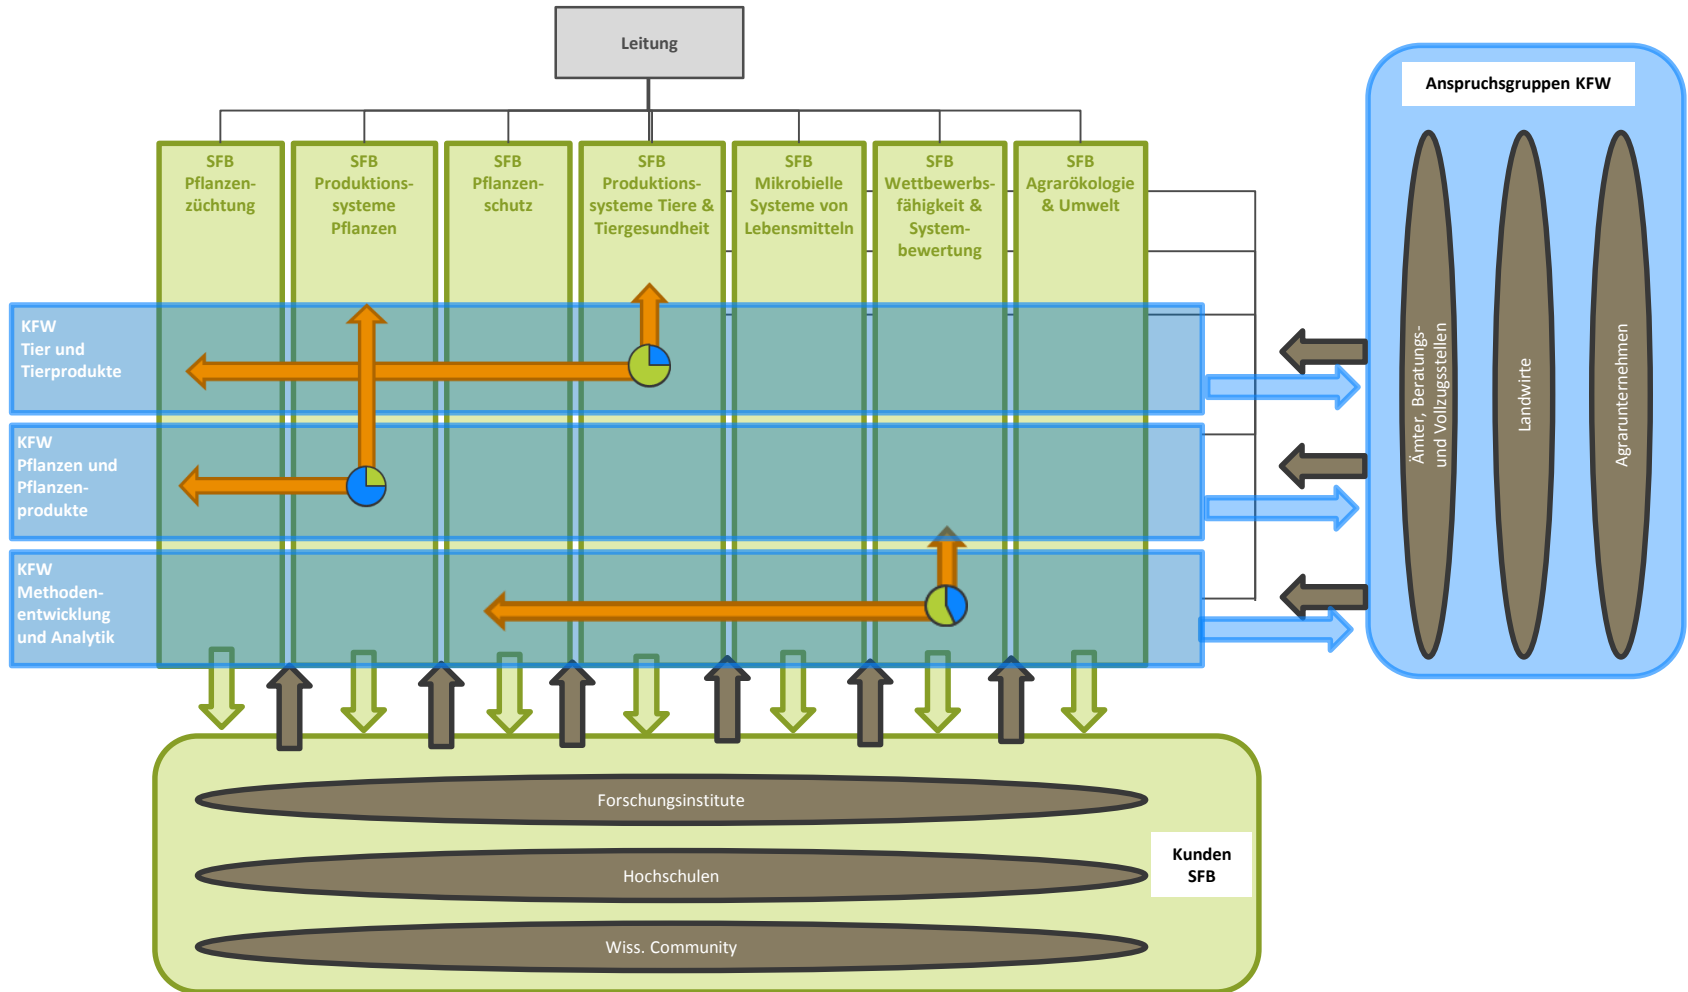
Leitung

SFB Pflanzenzüchtung

SFB Produktionssysteme Pflanzen

SFB Pflanzenschutz

SFB Produktionssysteme Tiere & Tiergesundheit

SFB Mikrobielle Systeme von Lebensmitteln

SFB Wettbewerbsfähigkeit & Systembewertung

SFB Agrarökologie & Umwelt

KFW Tier und Tierprodukte

KFW Pflanzen und Pflanzenprodukte

KFW Methodenentwicklung und Analytik

Anspruchsgruppen KFW

Ämter, Beratungs- und Vollzugsstellen

Landwirte

Agrarunternehmen

Forschungsinstitute

Hochschulen

Wiss. Community

Kunden SFB